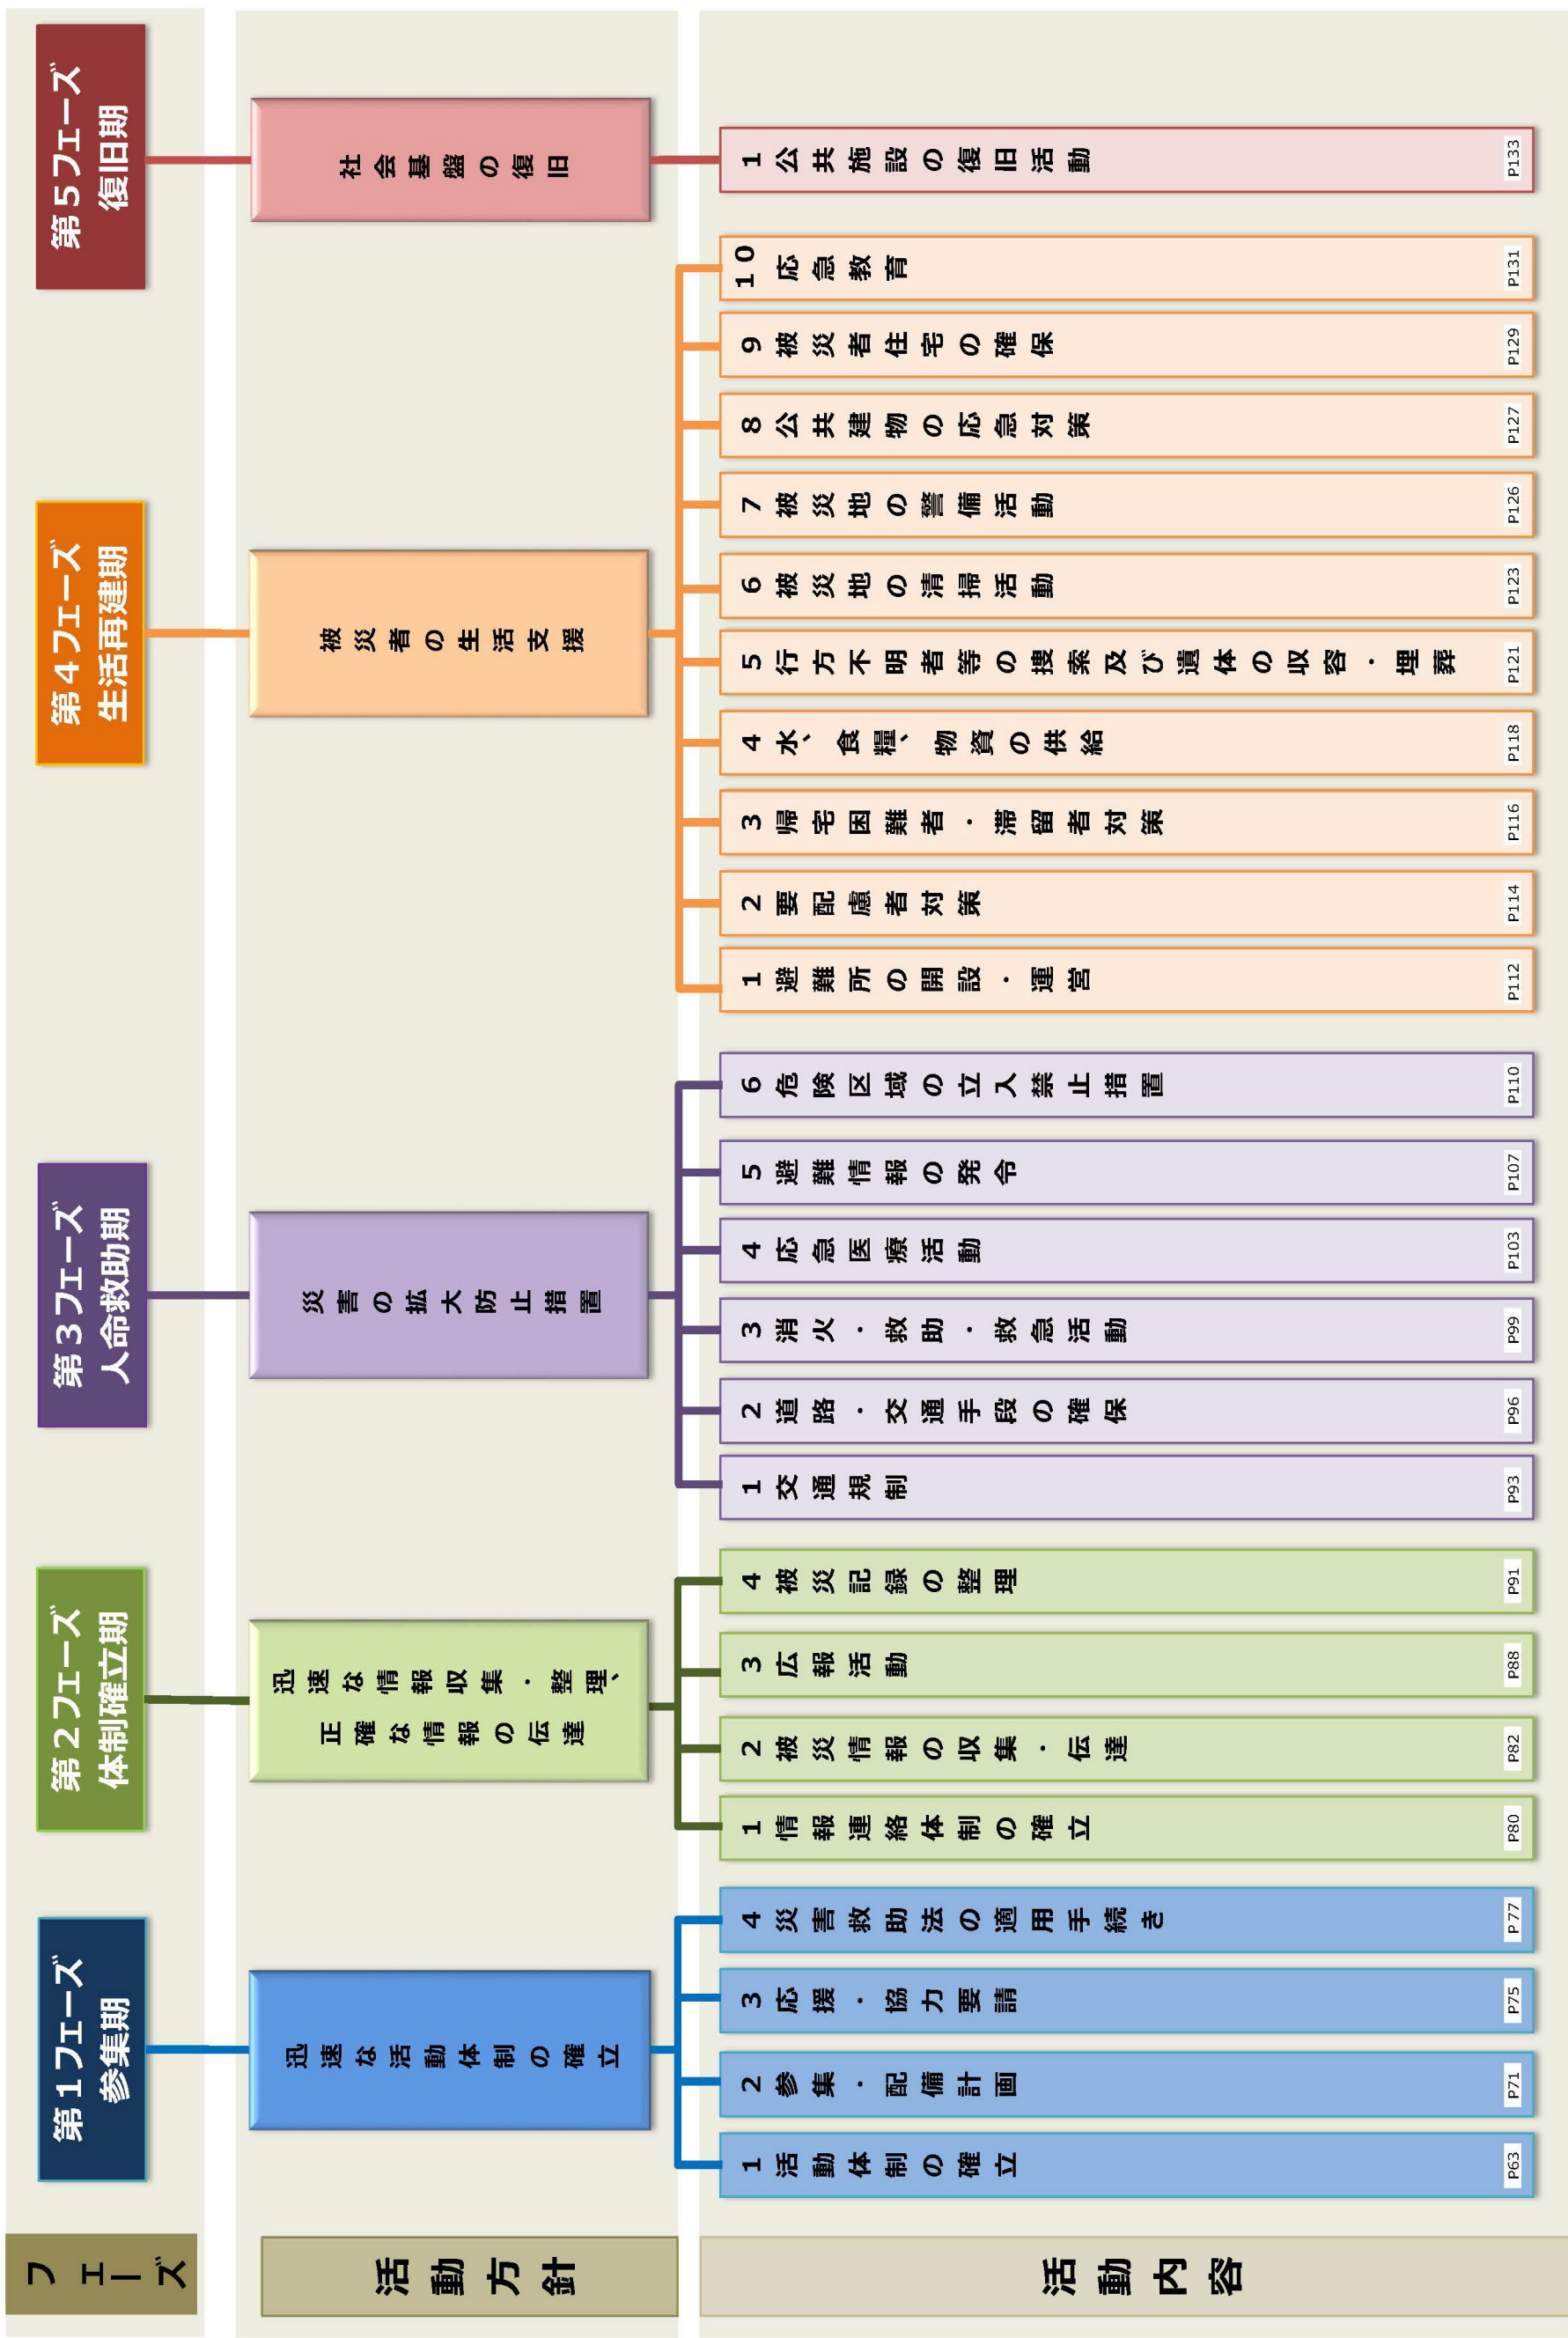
フェーズ

活動方針

活動内容

第１フェーズ
参集期

迅速な活動体制の確立

1 活動体制の確立 P63
2 参集・配備計画 P71
3 応援・協力要請 P75
4 災害救助法の適用手続き P77

第２フェーズ
体制確立期

迅速な情報収集・整理、正確な情報の伝達

1 情報連絡体制の確立 P80
2 被災情報の収集・伝達 P82
3 広報活動 P88
4 被災記録の整理 P91

第３フェーズ
人命救助期

災害の拡大防止措置

1 交通規制 P93
2 道路・交通手段の確保 P96
3 消火・救助・救急活動 P99
4 応急医療活動 P103
5 避難情報の発令 P107
6 危険区域の立入禁止措置 P110

第４フェーズ
生活再建期

被災者の生活支援

1 避難所の開設・運営 P112
2 要配慮者対策 P114
3 帰宅困難者・滞留者対策 P116
4 水、食糧、物資の供給 P118
5 行方不明者等の捜索及び遺体の収容・埋葬 P121
6 被災地の清掃活動 P123
7 被災地の警備活動 P126
8 公共建物の応急対策 P127
9 被災者住宅の確保 P129
10 応急教育 P131

第５フェーズ
復旧期

社会基盤の復旧

1 公共施設の復旧活動 P133